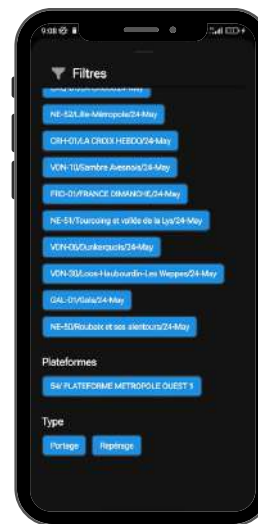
9:08

Filtres

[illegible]

NE-52/Lille-Métropole/24-May

CRH-01/LA CROIX HEBDO/24-May

VDN-10/Sambre Avesnois/24-May

FRD-01/FRANCE DIMANCHE/24-May

NE-51/Tourcoing et vallée de la Lys/24-May

VDN-06/Dunkerquois/24-May

VDN-30/Loos-Haubourdin-Les Weppes/24-May

GAL-01/Gala/24-May

NE-50/Roubaix et ses alentours/24-May

Plateformes

S4/ PLATEFORME METROPOLE OUEST 1

Type

Portage

Repérage